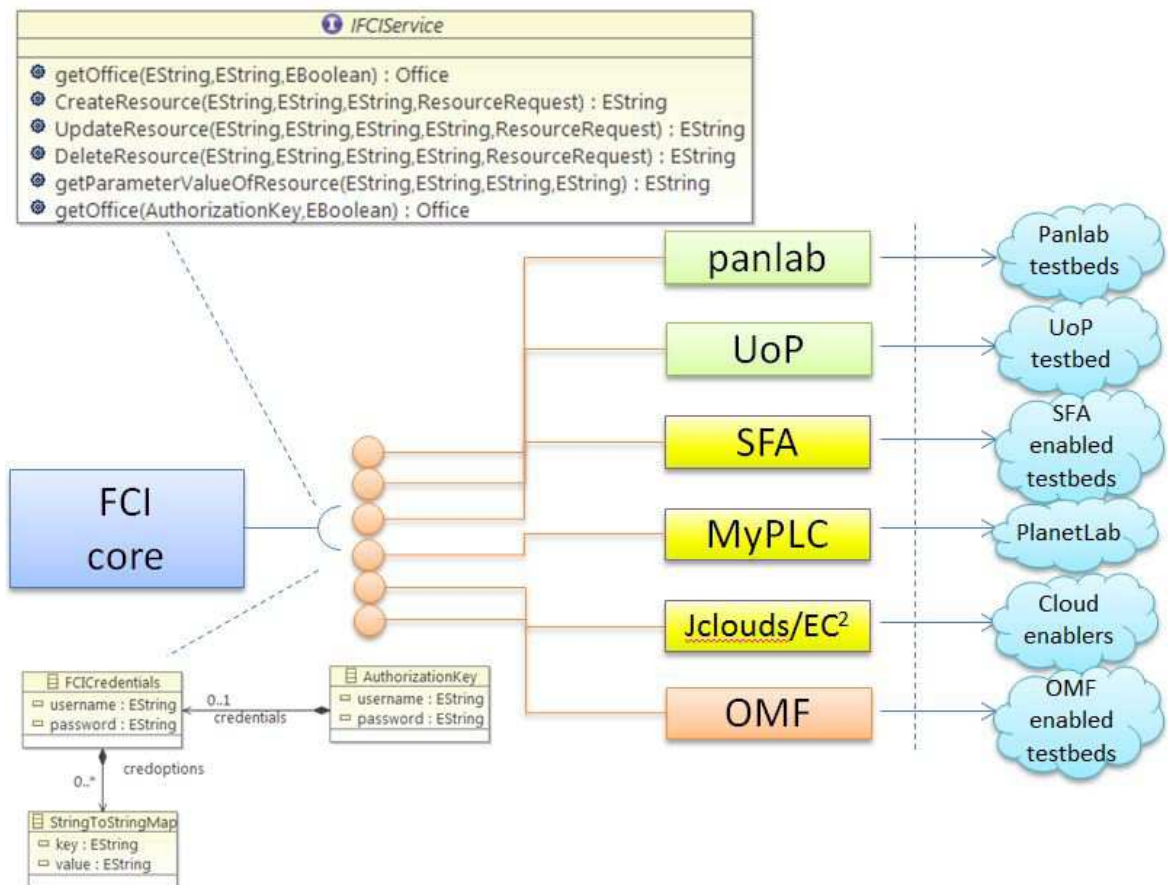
IFCIService

getOffice(EString,EString,EBoolean) : Office
CreateResource(EString,EString,EString,ResourceRequest) : EString
UpdateResource(EString,EString,EString,EString,ResourceRequest) : EString
DeleteResource(EString,EString,EString,EString,ResourceRequest) : EString
getParameterValueOfResource(EString,EString,EString,EString) : EString
getOffice(AuthorizationKey,EBoolean) : Office

panlab
UoP
SFA
MyPLC
Jclouds/EC$^2$
OMF

Panlab testbeds
UoP testbed
SFA enabled testbeds
PlanetLab
Cloud enablers
OMF enabled testbeds

FCI core

FCICredentials
username : EString
password : EString

0..1
credentials

AuthorizationKey
username : EString
password : EString

0..*
credoptions

StringToStringMap
key : EString
value : EString